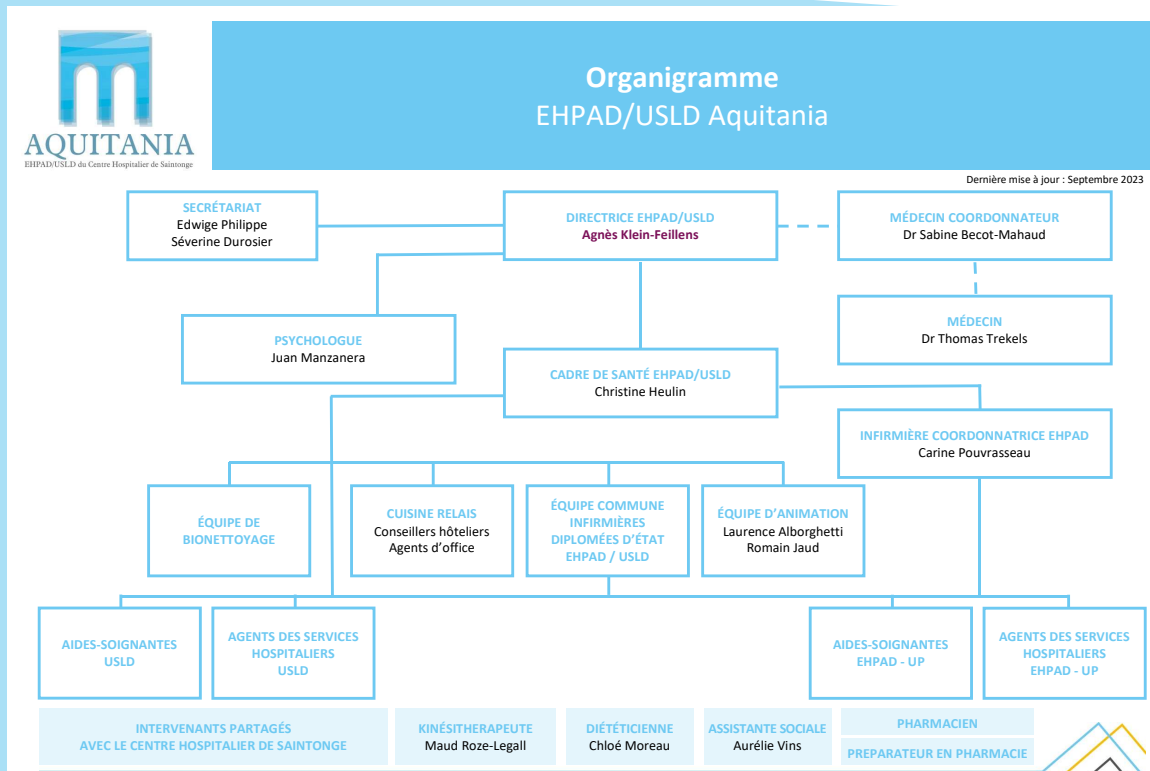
AQUITANIA
EHPAD/USLD du Centre Hospitalier de Saintonge

Organigramme
EHPAD/USLD Aquitania

Dernière mise à jour : Septembre 2023

SECRÉTARIAT
Edwige Philippe
Séverine Durosier

DIRECTRICE EHPAD/USLD
Agnès Klein-Feillens

MÉDECIN COORDONNATEUR
Dr Sabine Becot-Mahaud

MÉDECIN
Dr Thomas Trekels

PSYCHOLOGUE
Juan Manzanera

CADRE DE SANTÉ EHPAD/USLD
Christine Heulin

INFIRMIÈRE COORDONNATRICE EHPAD
Carine Pouvrasseau

ÉQUIPE DE BIONETTOYAGE

CUISINE RELAIS
Conseillers hôteliers
Agents d'office

ÉQUIPE COMMUNE INFIRMIÈRES DIPLOMÉES D'ÉTAT EHPAD / USLD

ÉQUIPE D'ANIMATION
Laurence Alborghetti
Romain Jaud

AIDES-SOIGNANTES USLD

AGENTS DES SERVICES HOSPITALIERS USLD

AIDES-SOIGNANTES EHPAD - UP

AGENTS DES SERVICES HOSPITALIERS EHPAD - UP

INTERVENANTS PARTAGÉS AVEC LE CENTRE HOSPITALIER DE SAINTONGE

KINÉSITHERAPEUTE
Maud Roze-Legall

DIÉTÉTICIENNE
Chloé Moreau

ASSISTANTE SOCIALE
Aurélie Vins

PHARMACIEN

PREPARATEUR EN PHARMACIE